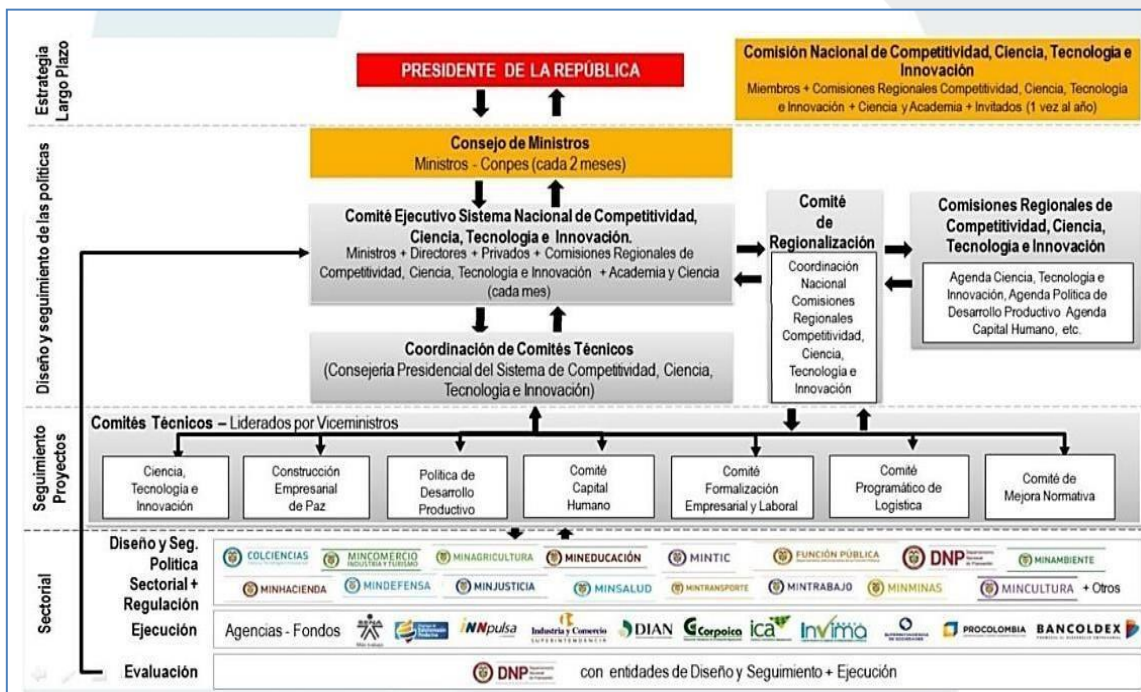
Estrategia Largo Plazo

PRESIDENTE DE LA REPÚBLICA

Comisión Nacional de Competitividad, Ciencia, Tecnología e Innovación
Miembros + Comisiones Regionales Competitividad, Ciencia, Tecnología e Innovación + Ciencia y Academia + Invitados (1 vez al año)

Diseño y seguimiento de las políticas

Consejo de Ministros
Ministros - Conpes (cada 2 meses)

Comité Ejecutivo Sistema Nacional de Competitividad, Ciencia, Tecnología e Innovación.
Ministros + Directores + Privados + Comisiones Regionales de Competitividad, Ciencia, Tecnología e Innovación + Academia y Ciencia (cada mes)

Comité de Regionalización
Coordinación Nacional Comisiones Regionales Competitividad, Ciencia, Tecnología e Innovación

Comisiones Regionales de Competitividad, Ciencia, Tecnología e Innovación
Agenda Ciencia, Tecnología e Innovación, Agenda Política de Desarrollo Productivo Agenda Capital Humano, etc.

Coordinación de Comités Técnicos
(Consejería Presidencial del Sistema de Competitividad, Ciencia, Tecnología e Innovación)

Seguimiento Proyectos

Comités Técnicos – Liderados por Viceministros

Ciencia, Tecnología e Innovación
Construcción Empresarial de Paz
Política de Desarrollo Productivo
Comité Capital Humano
Comité Formalización Empresarial y Laboral
Comité Programático de Logística
Comité de Mejora Normativa

Sectorial

Diseño y Seg. Política Sectorial + Regulación
COLCIENCIAS MINCOMERCIO INDUSTRIA Y TURISMO MINAGRICULTURA MINEDUCACIÓN MINTIC FUNCIÓN PÚBLICA DNP MINAMBIENTE
MINHACIENDA MINDEFENSA MINJUSTICIA MINSALUD MINTRANSPORTE MINTRABAJO MINMINAS MINCULTURA + Otros

Ejecución
Agencias - Fondos SENA iNNpulsa Industria y Comercio SUPERINTENDENCIA DIAN Corpoica ica Invima PROCOLOMBIA BANCOLDEX

Evaluación
DNP con entidades de Diseño y Seguimiento + Ejecución